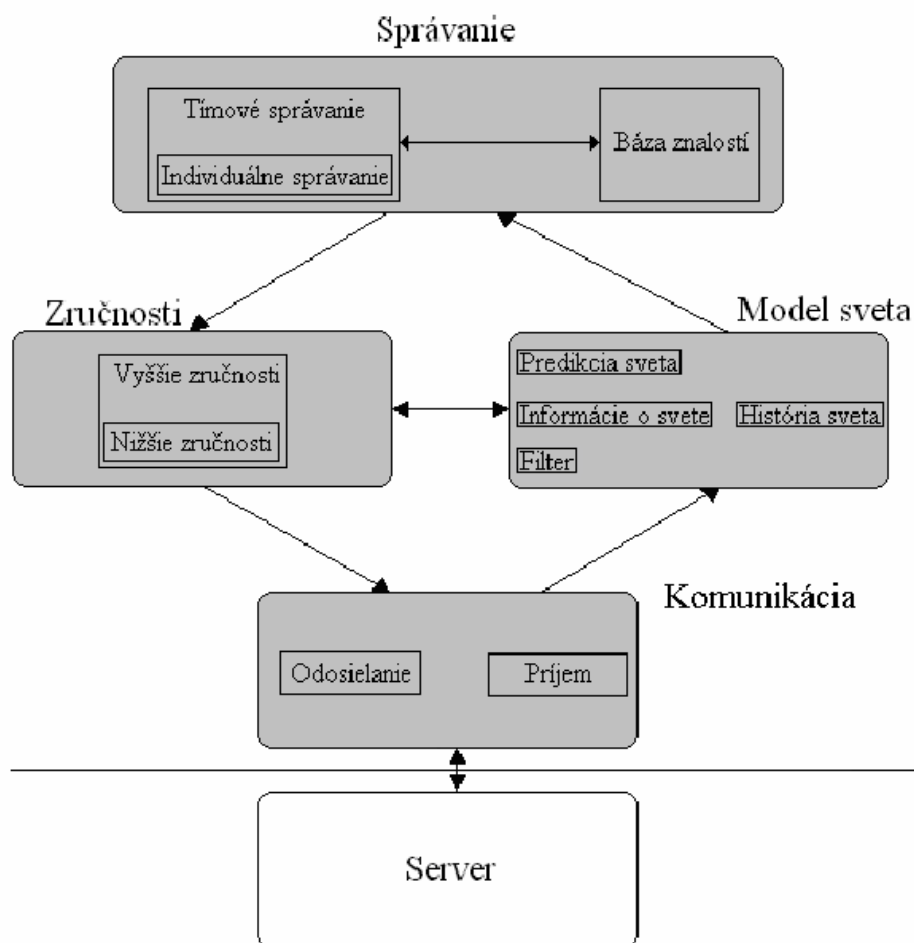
Správanie

Tímové správanie

Individuálne správanie

Báza znalostí

Zručnosti

Vyššie zručnosti

Nižšie zručnosti

Model sveta

Predikcia sveta

Informácie o svete

História sveta

Filter

Komunikácia

Odosielanie

Príjem

Server